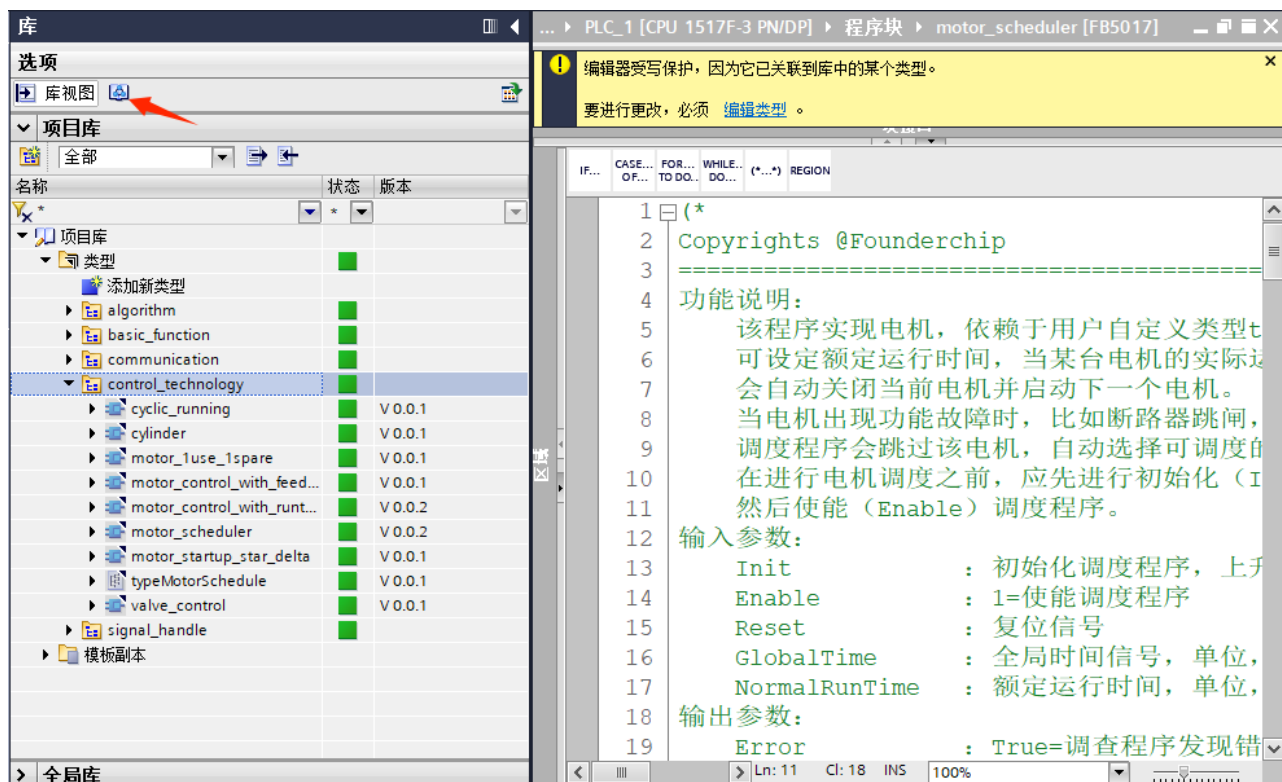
库

选项

库视图

项目库

全部

| 名称 | 状态 | 版本 |
|---|---|---|
| 项目库 | | |
| 类型 | | |
| 添加新类型 | | |
| algorithm | | |
| basic_function | | |
| communication | | |
| control_technology | | |
| cyclic_running | | V 0.0.1 |
| cylinder | | V 0.0.1 |
| motor_1use_1spare | | V 0.0.1 |
| motor_control_with_feed... | | V 0.0.1 |
| motor_control_with_runt... | | V 0.0.2 |
| motor_scheduler | | V 0.0.2 |
| motor_startup_star_delta | | V 0.0.1 |
| typeMotorSchedule | | V 0.0.1 |
| valve_control | | V 0.0.1 |
| signal_handle | | |
| 模板副本 | | |

全局库

... ▸ PLC_1 [CPU 1517F-3 PN/DP] ▸ 程序块 ▸ motor_scheduler [FB5017]

编辑器受写保护，因为它已关联到库中的某个类型。

要进行更改，必须 编辑类型 。

IF... CASE... OF... FOR... TO DO... WHILE... DO... (*...*) REGION

1 (*
2 Copyrights @Founderchip
3 ==========================================
4 功能说明:
5 该程序实现电机，依赖于用户自定义类型t
6 可设定额定运行时间，当某台电机的实际运
7 会自动关闭当前电机并启动下一个电机。
8 当电机出现功能故障时，比如断路器跳闸，
9 调度程序会跳过该电机，自动选择可调度的
10 在进行电机调度之前，应先进行初始化（I
11 然后使能（Enable）调度程序。
12 输入参数:
13 Init : 初始化调度程序，上升
14 Enable : 1=使能调度程序
15 Reset : 复位信号
16 GlobalTime : 全局时间信号，单位，
17 NormalRunTime : 额定运行时间，单位，
18 输出参数:
19 Error : True=调查程序发现错

Ln: 11 Cl: 18 INS 100%